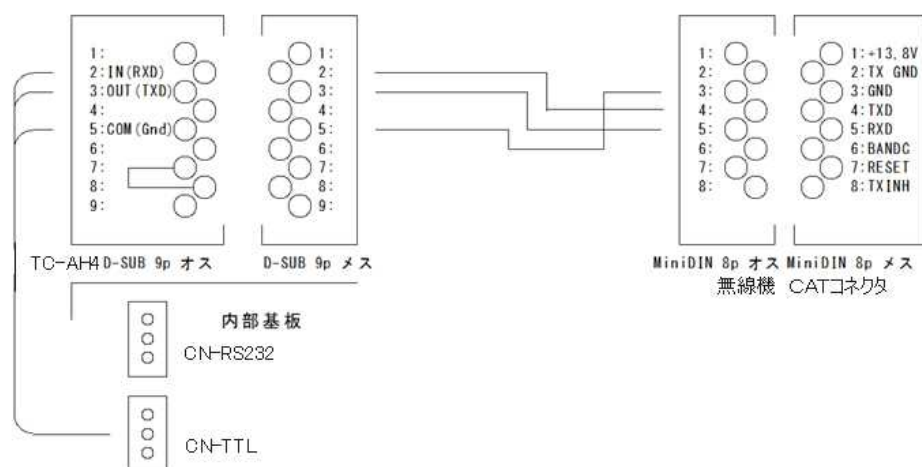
1:
2:IN(RXD)
3:OUT(TXD)
4:
5:COM(Gnd)
6:
7:
8:
9:

1:
2:
3:
4:
5:
6:
7:
8:
9:

1:
2:
3:
4:
5:
6:
7:
8:

1:+13.8V
2:TX GND
3:GND
4:TXD
5:RXD
6:BANDC
7:RESET
8:TXINH

TC-AH4 D-SUB 9p オス

D-SUB 9p メス

MiniDIN 8p オス MiniDIN 8p メス

無線機 CATコネクタ

内部基板

CN-RS232

CN-TTL